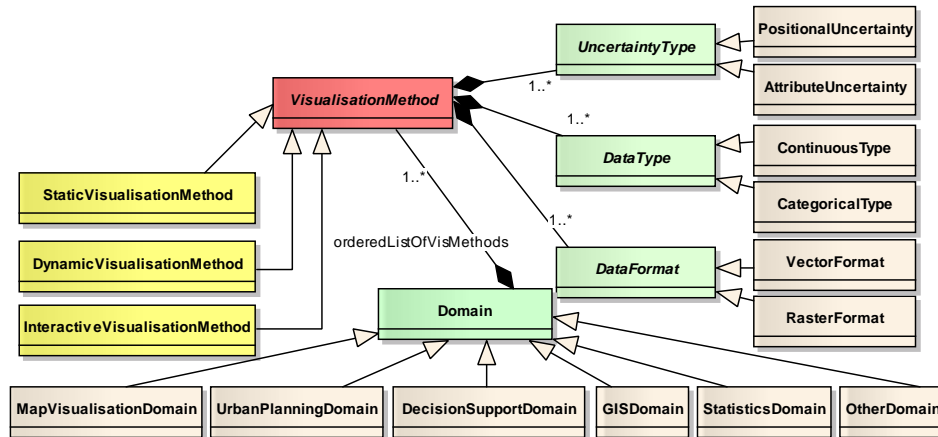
UncertaintyType

PositionalUncertainty

AttributeUncertainty

VisualisationMethod

1..*

1..*

DataType

ContinuousType

CategoricalType

1..*

1..*

StaticVisualisationMethod

orderedListOfVisMethods

DataFormat

VectorFormat

DynamicVisualisationMethod

Domain

RasterFormat

InteractiveVisualisationMethod

MapVisualisationDomain

UrbanPlanningDomain

DecisionSupportDomain

GISDomain

StatisticsDomain

OtherDomain